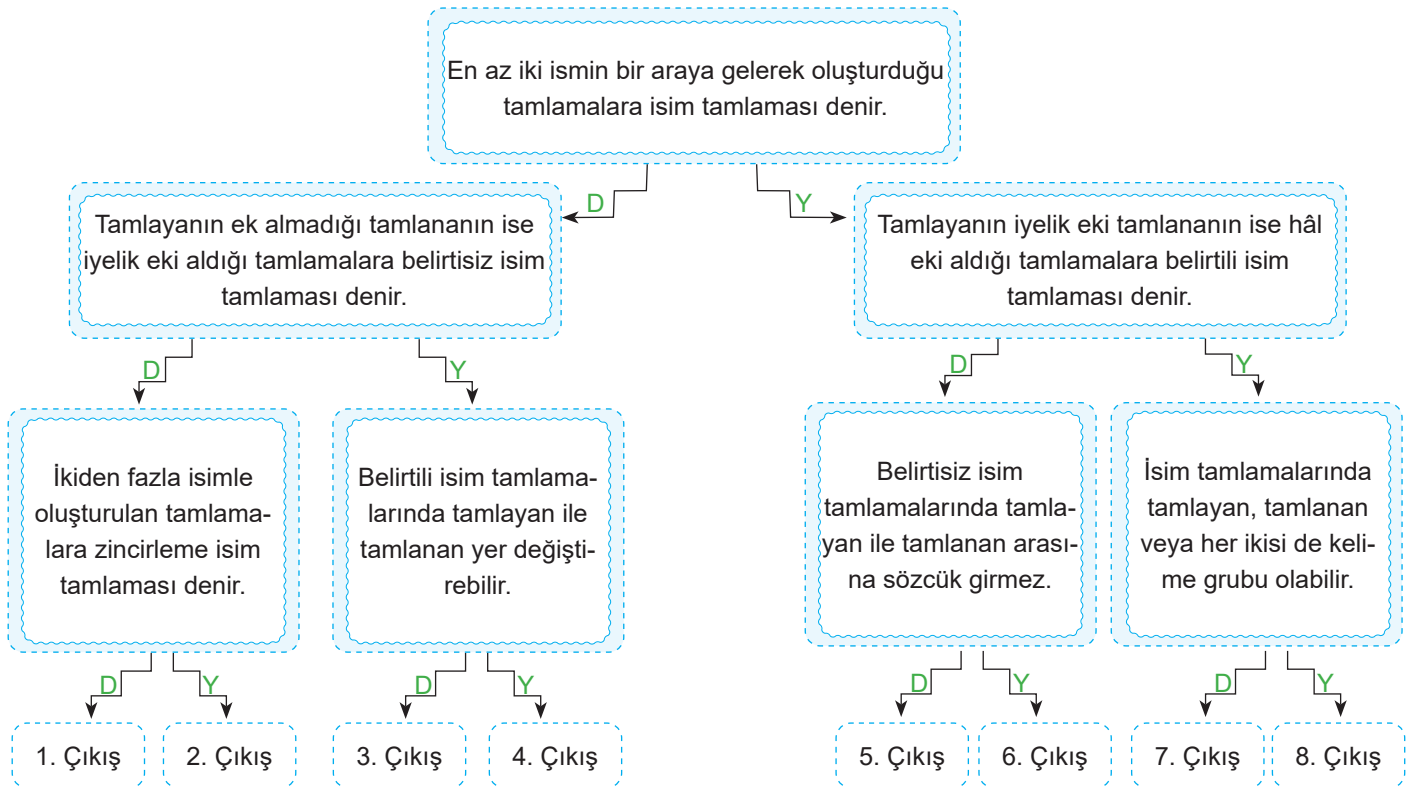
En az iki ismin bir araya gelerek oluşturduğu tamlamalara isim tamlaması denir.

D

Tamlayanın ek almadığı tamlananın ise iyelik eki aldığı tamlamalara belirtisiz isim tamlaması denir.

Y

Tamlayanın iyelik eki tamlananın ise hâl eki aldığı tamlamalara belirtili isim tamlaması denir.

D

İkiden fazla isimle oluşturulan tamlamalara zincirleme isim tamlaması denir.

Y

Belirtili isim tamlamalarında tamlayan ile tamlanan yer değiştirebilir.

D

Belirtisiz isim tamlamalarında tamlayan ile tamlanan arasına sözcük girmez.

Y

İsim tamlamalarında tamlayan, tamlanan veya her ikisi de kelime grubu olabilir.

D

1. Çıkış

Y

2. Çıkış

D

3. Çıkış

Y

4. Çıkış

D

5. Çıkış

Y

6. Çıkış

D

7. Çıkış

Y

8. Çıkış